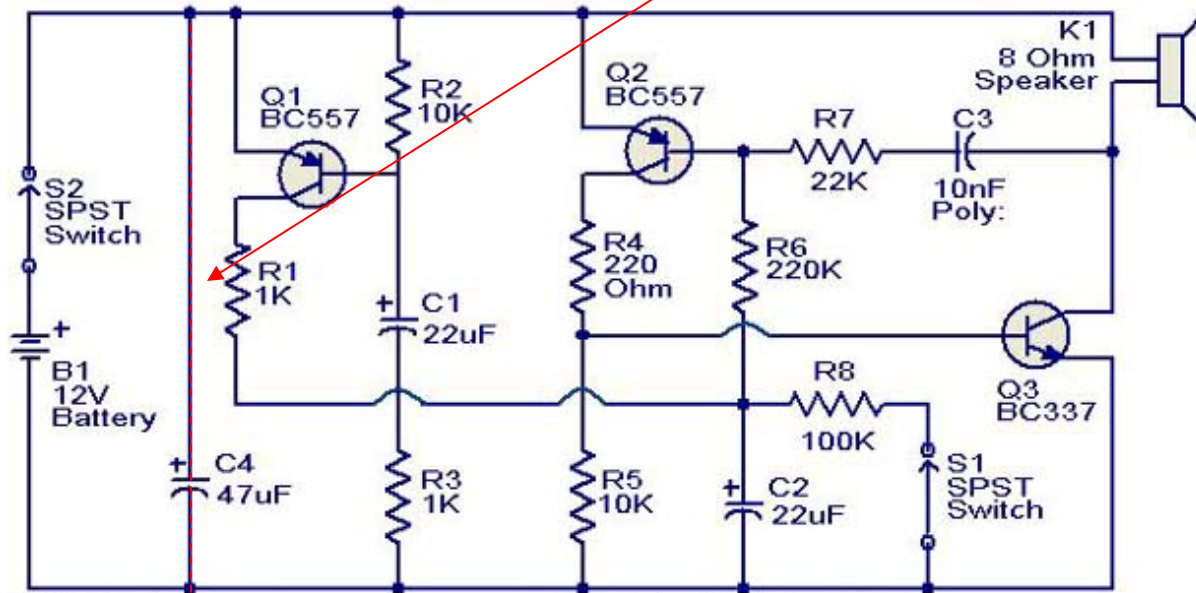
K1
8 Ohm
Speaker

Q1
BC557

R2
10K

Q2
BC557

R7
22K

C3
10nF
Poly:

S2
SPST
Switch

R1
1K

R4
220
Ohm

R6
220K

C1
22uF

B1
12V
Battery

R8
100K

Q3
BC337

C4
47uF

R3
1K

R5
10K

C2
22uF

S1
SPST
Switch